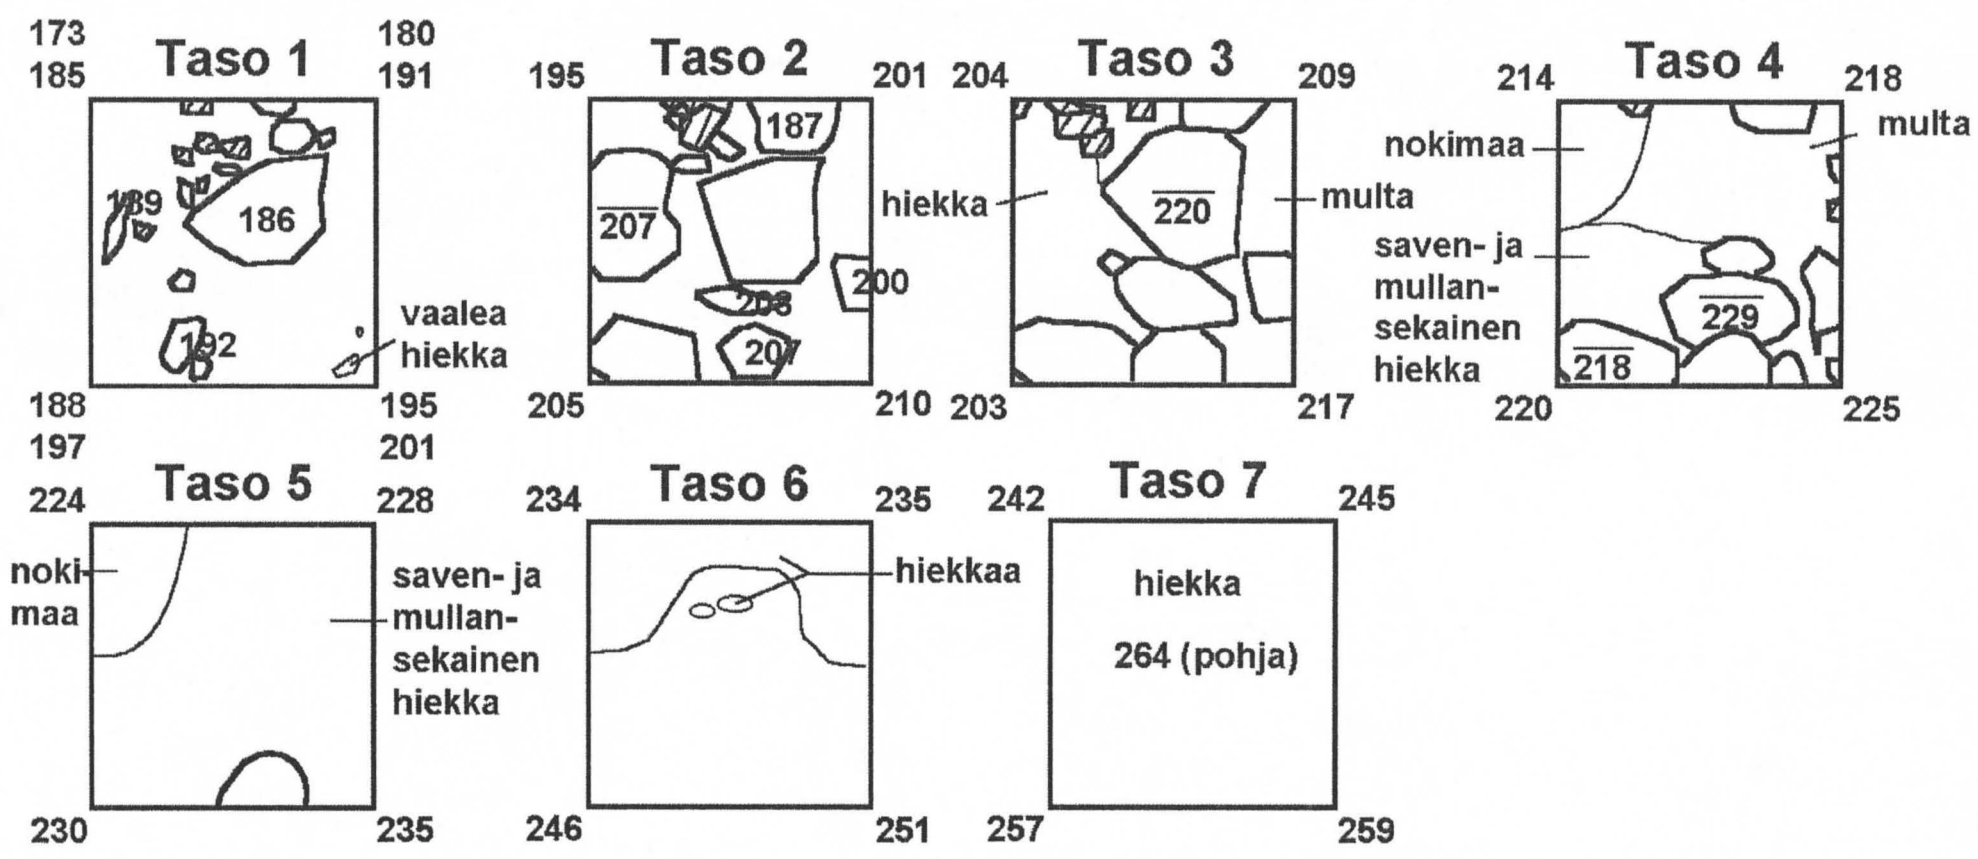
173
185
Taso 1
180
191
189
186
192
vaalea hiekka
188
195

195
Taso 2
201
187
$\overline{207}$
208
200
207
205
210

204
Taso 3
209
hiekka
$\overline{220}$
multa
203
217

214
Taso 4
218
nokimaa
multa
saven- ja mullan-sekainen hiekka
$\overline{229}$
$\overline{218}$
220
225

197
224
Taso 5
201
228
noki-maa
saven- ja mullan-sekainen hiekka
230
235

234
Taso 6
235
hiekkaa
246
251

242
Taso 7
245
hiekka
264 (pohja)
257
259